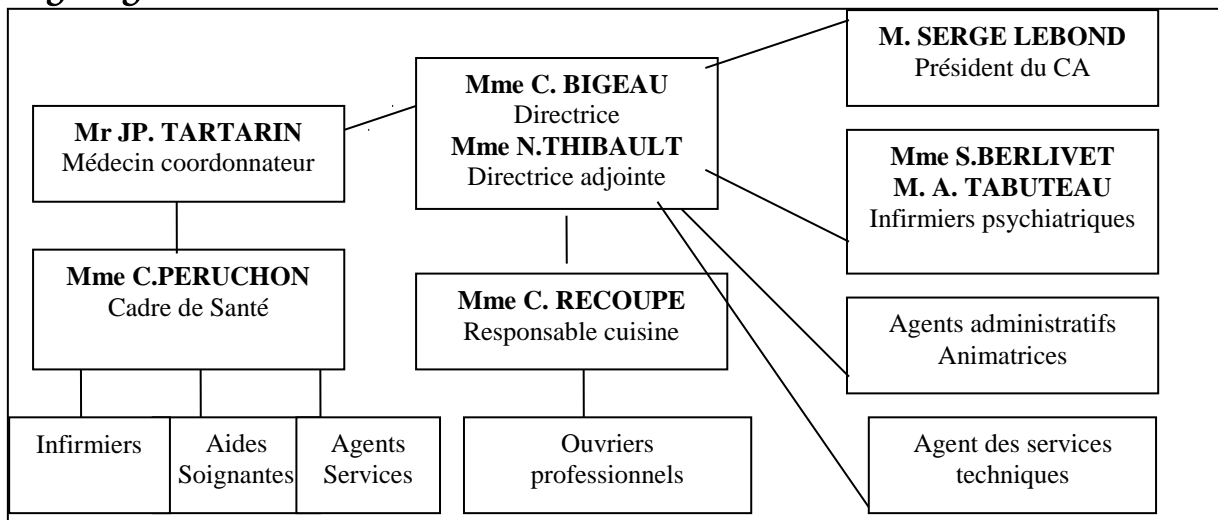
Mme C. BIGEAU
Directrice
Mme N.THIBAULT
Directrice adjointe

M. SERGE LEBOND
Président du CA

Mr JP. TARTARIN
Médecin coordonnateur

Mme S.BERLIVET
M. A. TABUTEAU
Infirmiers psychiatriques

Mme C.PERUCHON
Cadre de Santé

Mme C. RECOUPE
Responsable cuisine

Agents administratifs
Animatrices

Infirmiers

Aides Soignantes

Agents Services

Ouvriers professionnels

Agent des services techniques